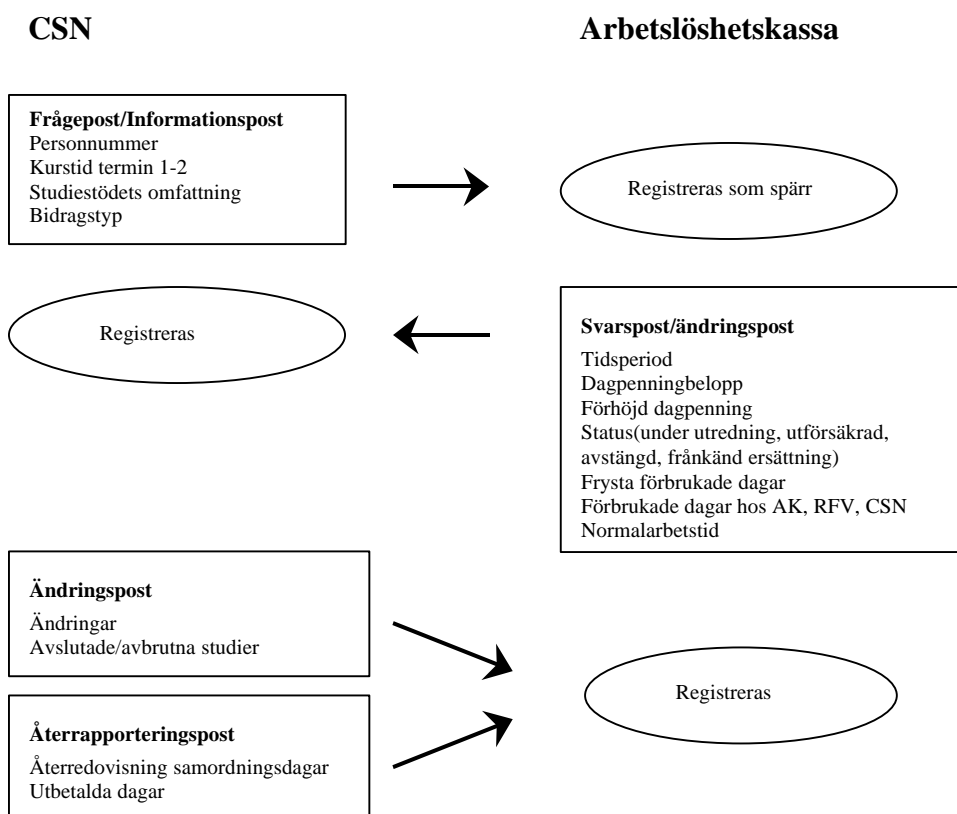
CSN

Arbetslöshetskassa

**Frågepost/Informationspost**
Personnummer
Kurstid termin 1-2
Studiestödets omfattning
Bidragstyp

Registreras som spärr

Registreras

**Svarspost/ändringspost**
Tidsperiod
Dagpenningbelopp
Förhöjd dagpenning
Status(under utredning, utförsäkrad, avstängd, frånkänd ersättning)
Frysta förbrukade dagar
Förbrukade dagar hos AK, RFV, CSN
Normalarbetstid

**Ändringspost**
Ändringar
Avslutade/avbrutna studier

**Återrapporteringspost**
Återredovisning samordningsdagar
Utbetalda dagar

Registreras